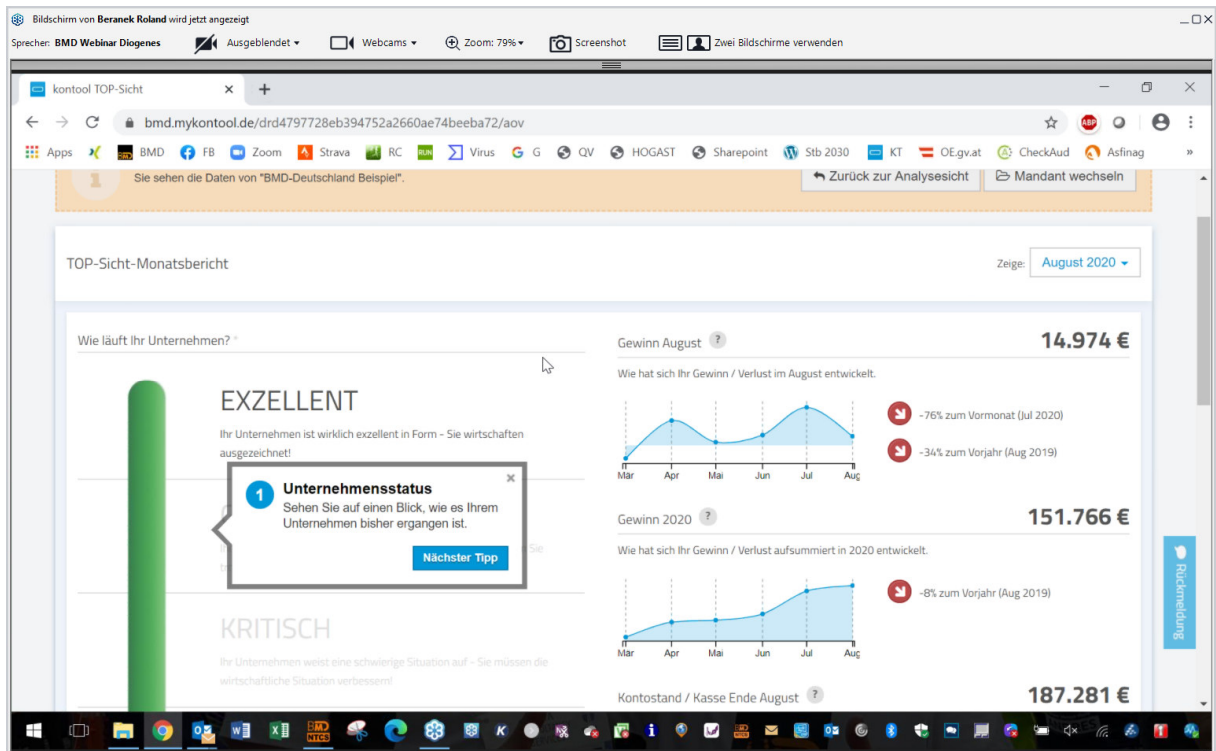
Bildschirm von Beranek Roland wird jetzt angezeigt

Sprecher: BMD Webinar Diogenes Ausgeblendet Webcams Zoom: 79% Screenshot Zwei Bildschirme verwenden

kontool TOP-Sicht

bmd.mykontool.de/drd4797728eb394752a2660ae74beeba72/aov

Apps BMD FB Zoom Strava RC Virus G QV HOGAST Sharepoint Stb 2030 KT OE.gv.at CheckAud Asfinag

Sie sehen die Daten von "BMD-Deutschland Beispiel".

Zurück zur Analysesicht Mandant wechseln

TOP-Sicht-Monatsbericht

Zeige: August 2020

Wie läuft Ihr Unternehmen?

EXZELLENT

Ihr Unternehmen ist wirklich exzellent in Form - Sie wirtschaften ausgezeichnet!

1 Unternehmensstatus
Sehen Sie auf einen Blick, wie es Ihrem Unternehmen bisher ergangen ist.

Nächster Tipp

KRITISCH

Ihr Unternehmen weist eine schwierige Situation auf - Sie müssen die wirtschaftliche Situation verbessern!

Gewinn August ?

14.974 €

Wie hat sich Ihr Gewinn / Verlust im August entwickelt.

Mar Apr Mai Jun Jul Aug

-76% zum Vormonat (Jul 2020)

-34% zum Vorjahr (Aug 2019)

Gewinn 2020 ?

151.766 €

Wie hat sich Ihr Gewinn / Verlust aufsummiert in 2020 entwickelt.

Mar Apr Mai Jun Jul Aug

-8% zum Vorjahr (Aug 2019)

Kontostand / Kasse Ende August ?

187.281 €

Rückmeldung